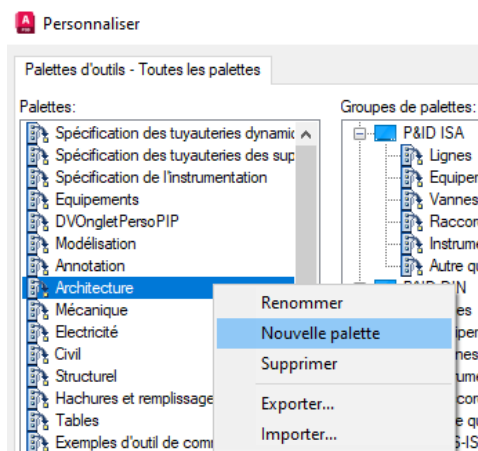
Personnaliser

Palettes d'outils - Toutes les palettes

Palettes:

Spécification des tuyauteries dynamic
Spécification des tuyauteries des sup
Spécification de l'instrumentation
Equipements
DVOngletPersoPIP
Modélisation
Annotation
Architecture
Mécanique
Electricité
Civil
Structurel
Hachures et remplissage
Tables
Exemples d'outil de com

Groupes de palettes:

P&ID ISA
Lignes
Equipe
Vannes
Raccor
Instrum
Autre q
P&ID DIN

Renommer
Nouvelle palette
Supprimer
Exporter...
Importer...